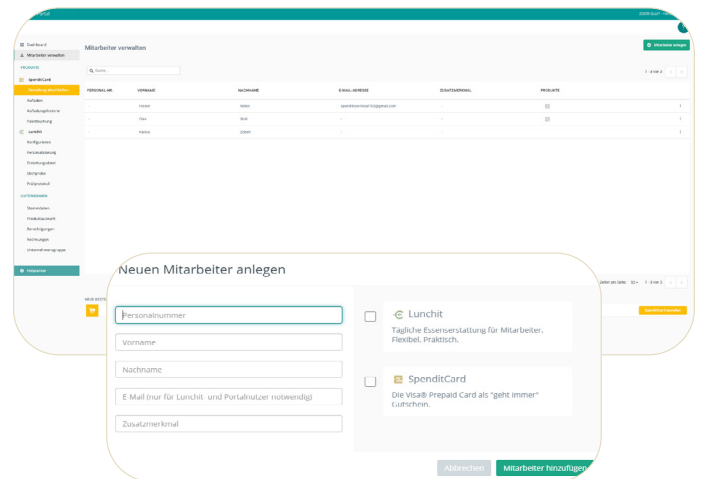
Dashboard
Mitarbeiter verwalten
PRODUKTE
SpenditCard
Verwaltung Mitarbeiter
Aufladen
Aufladungshistorie
Fakeliebuchung
Lunchit
Konfiguration
Personalisierung
Einstellungsdaten
Statistiken
Prüfprotokoll
UNTERNEHMEN
Stammdaten
Produktauswahl
Berechtigungen
Rechnungen
Unternehmensgruppe
Helpcenter

Mitarbeiter verwalten
Mitarbeiter anlegen
Q Name
1 - 3 von 3

| PERSONAL-NR. | VORNAME | NACHNAME | E-MAIL-ADRESSE | ZUSATZMERKMAL | PRODUKTE |
|---|---|---|---|---|---|
| - | Helen | Helen | spenditcontact1@gmail.com | - | |
| - | Olan | Brill | - | - | |
| - | Hanne | Zoben | - | - | |

Zeilen pro Seite: 10 1 - 3 von 3

Neuen Mitarbeiter anlegen
Personalnummer
Vorname
Nachname
E-Mail (nur für Lunchit- und Portalnutzer notwendig)
Zusatzmerkmal
Lunchit
Tägliche Essenserstattung für Mitarbeiter. Flexibel. Praktisch.
SpenditCard
Die Visa® Prepaid Card als "geht immer" Gutschein.
Abbrechen
Mitarbeiter hinzufügen